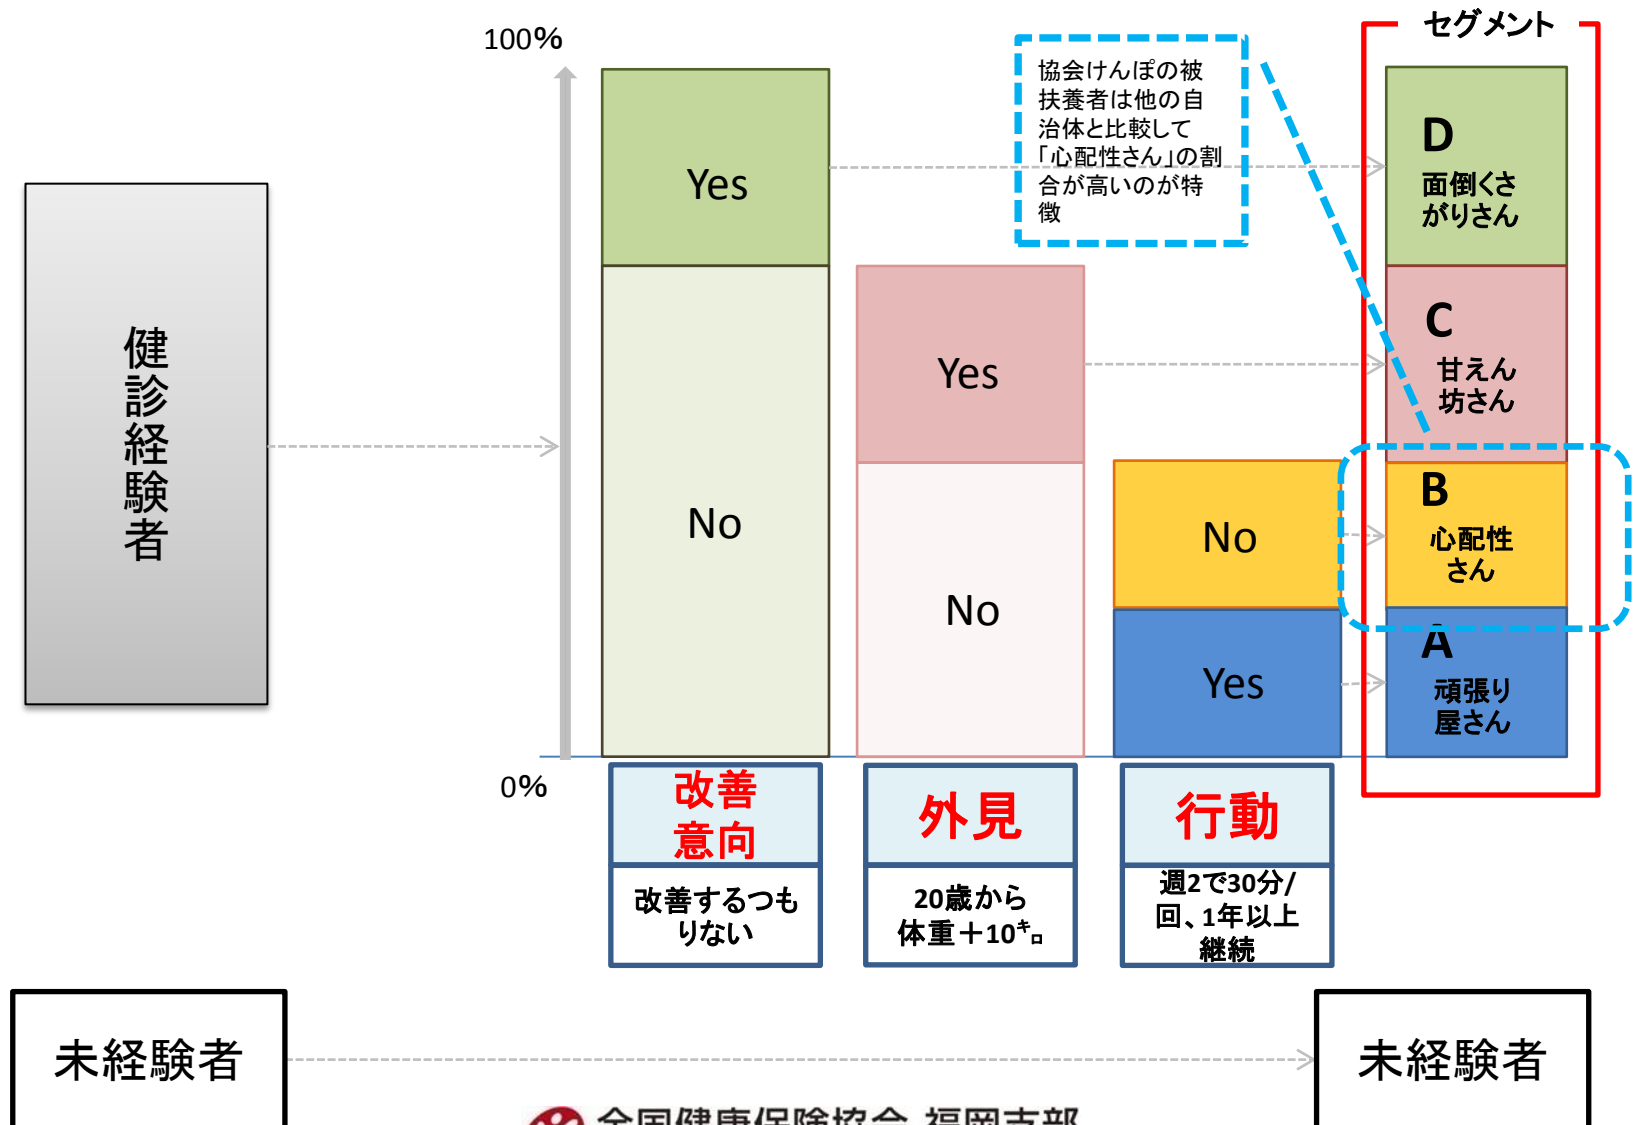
健診経験者

100%

0%

Yes

No

Yes

No

No

Yes

協会けんぽの被扶養者は他の自治体と比較して「心配性さん」の割合が高いのが特徴

セグメント

D
面倒くさがりさん

C
甘えん坊さん

B
心配性さん

A
頑張り屋さん

改善意向
改善するつもりない

外見
20歳から体重＋10$^{キ}_{ロ}$

行動
週2で30分/回、1年以上継続

未経験者

未経験者

全国健康保険協会 福岡支部